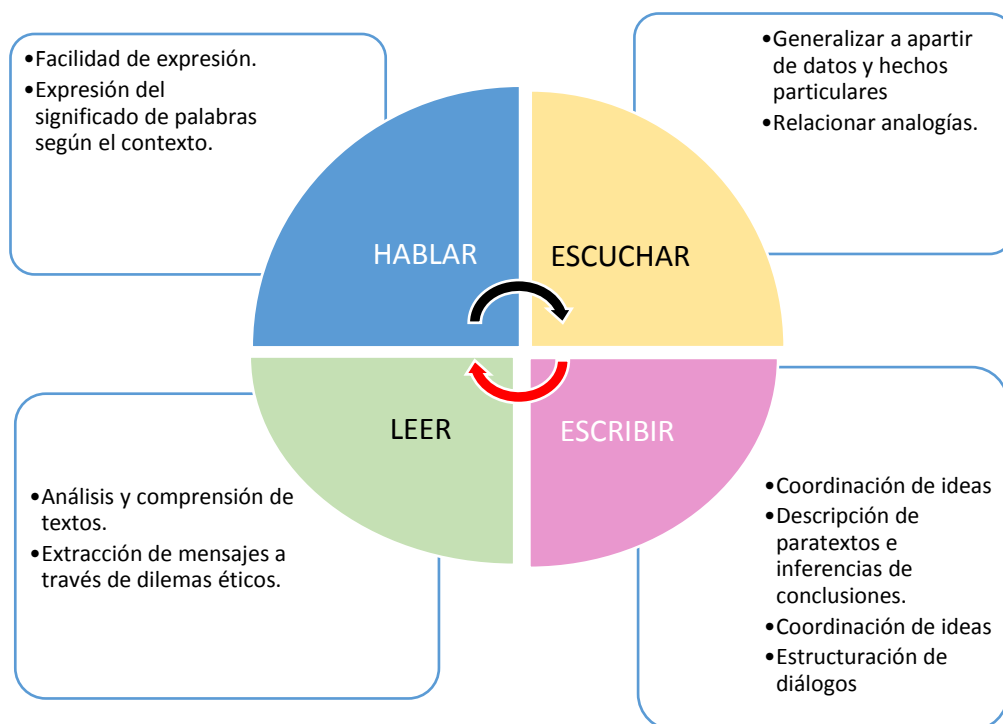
•Facilidad de expresión.
•Expresión del significado de palabras según el contexto.

•Generalizar a apartir de datos y hechos particulares
•Relacionar analogías.

HABLAR

ESCUCHAR

LEER

ESCRIBIR

•Análisis y comprensión de textos.
•Extracción de mensajes a través de dilemas éticos.

•Coordinación de ideas
•Descripción de paratextos e inferencias de conclusiones.
•Coordinación de ideas
•Estructuración de diálogos